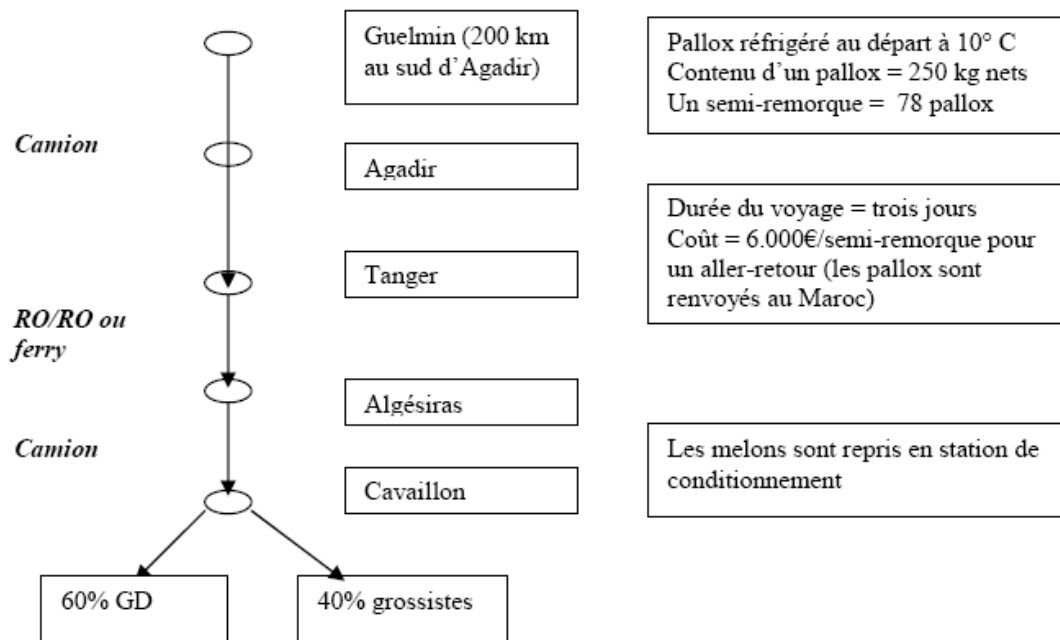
Guelmin (200 km au sud d'Agadir)

Pallox réfrigéré au départ à 10° C
Contenu d'un pallox = 250 kg nets
Un semi-remorque = 78 pallox

*Camion*

Agadir

Durée du voyage = trois jours
Coût = 6.000€/semi-remorque pour un aller-retour (les pallox sont renvoyés au Maroc)

Tanger

*RO/RO ou ferry*

Algésiras

*Camion*

Les melons sont repris en station de conditionnement

Cavaillon

60% GD

40% grossistes